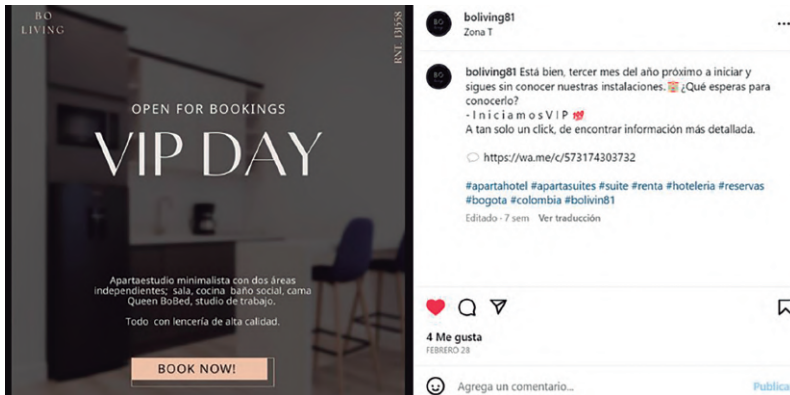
BO
LIVING

RNT 13558

OPEN FOR BOOKINGS

VIP DAY

Apartaestudio minimalista con dos áreas independientes; sala, cocina baño social, cama Queen BoBed, studio de trabajo.

Todo con lencería de alta calidad.

BOOK NOW!

boliving81
Zona T

boliving81 Está bien, tercer mes del año próximo a iniciar y sigues sin conocer nuestras instalaciones. ¿Qué esperas para conocerlo?
- I n i c i a m o s V I P 💯
A tan solo un click, de encontrar información más detallada.

https://wa.me/c/573174303732

#apartahotel #apartasuites #suite #renta #hoteleria #reservas #bogota #colombia #bolivin81

Editado · 7 sem Ver traducción

4 Me gusta
FEBRERO 28

Agrega un comentario...
Publica